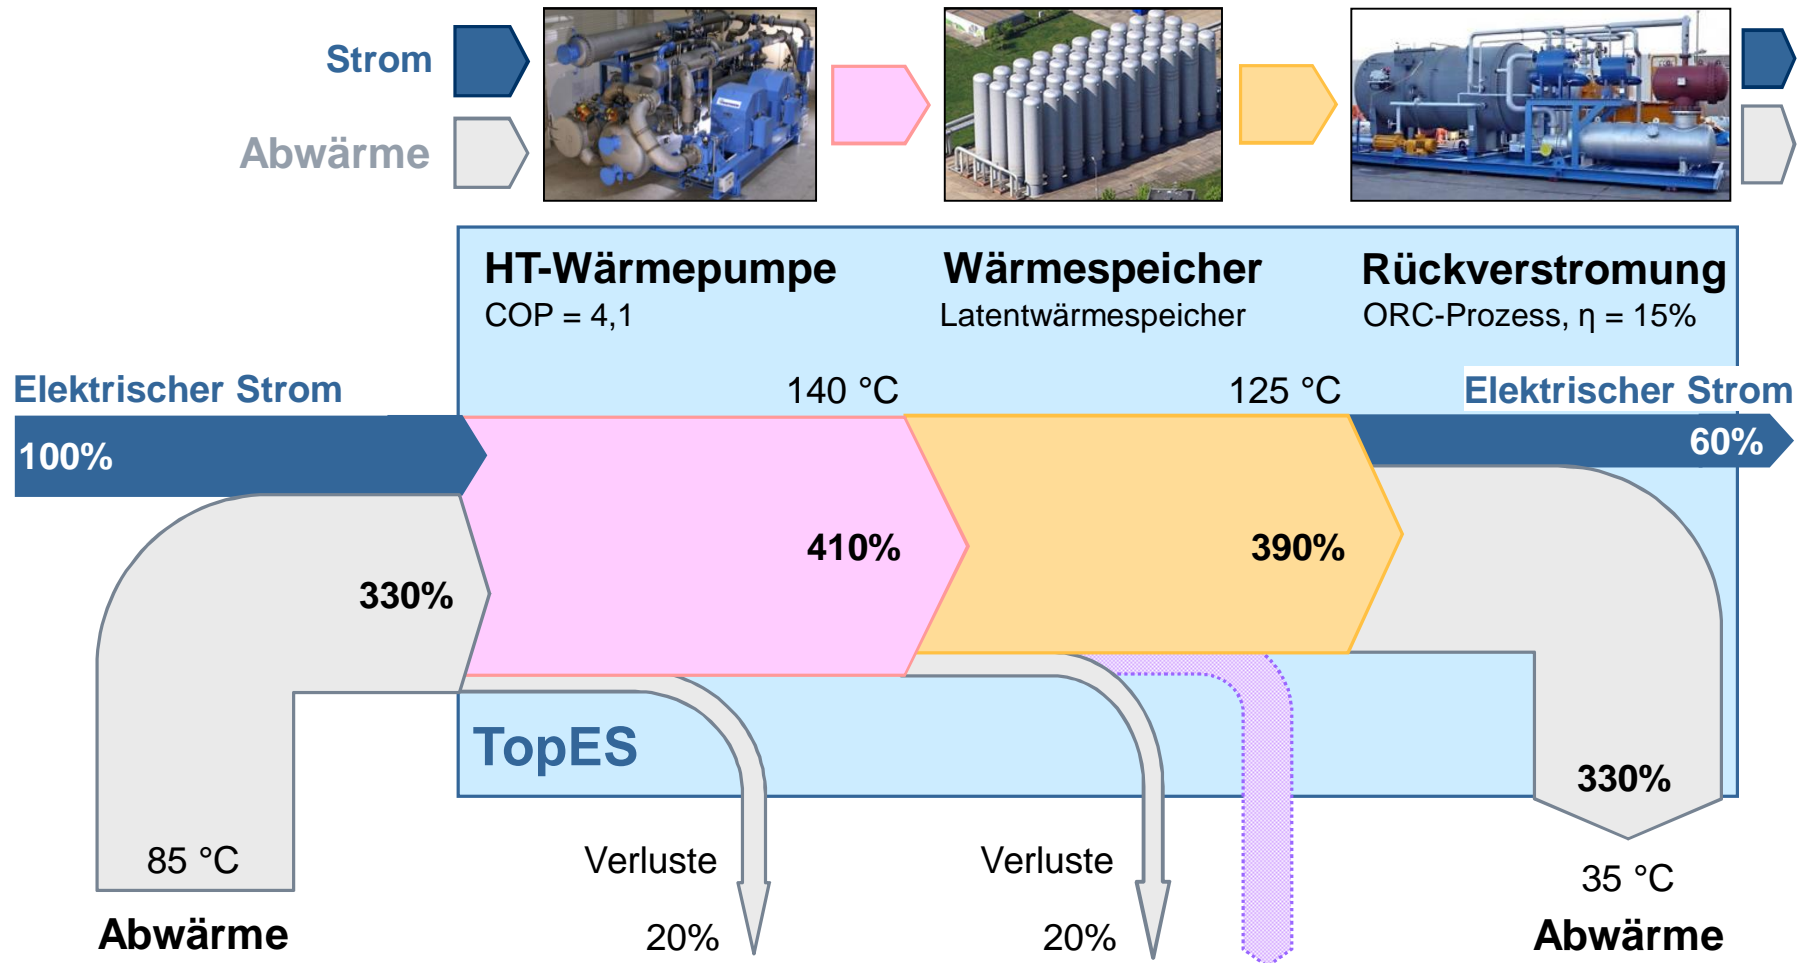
Strom

Abwärme

HT-Wärmepumpe
COP = 4,1

Wärmespeicher
Latentwärmespeicher

Rückverstromung
ORC-Prozess, η = 15%

Elektrischer Strom

140 °C

125 °C

Elektrischer Strom

100%

60%

410%

390%

330%

TopES

330%

85 °C

Verluste

20%

Verluste

20%

35 °C

Abwärme

Abwärme